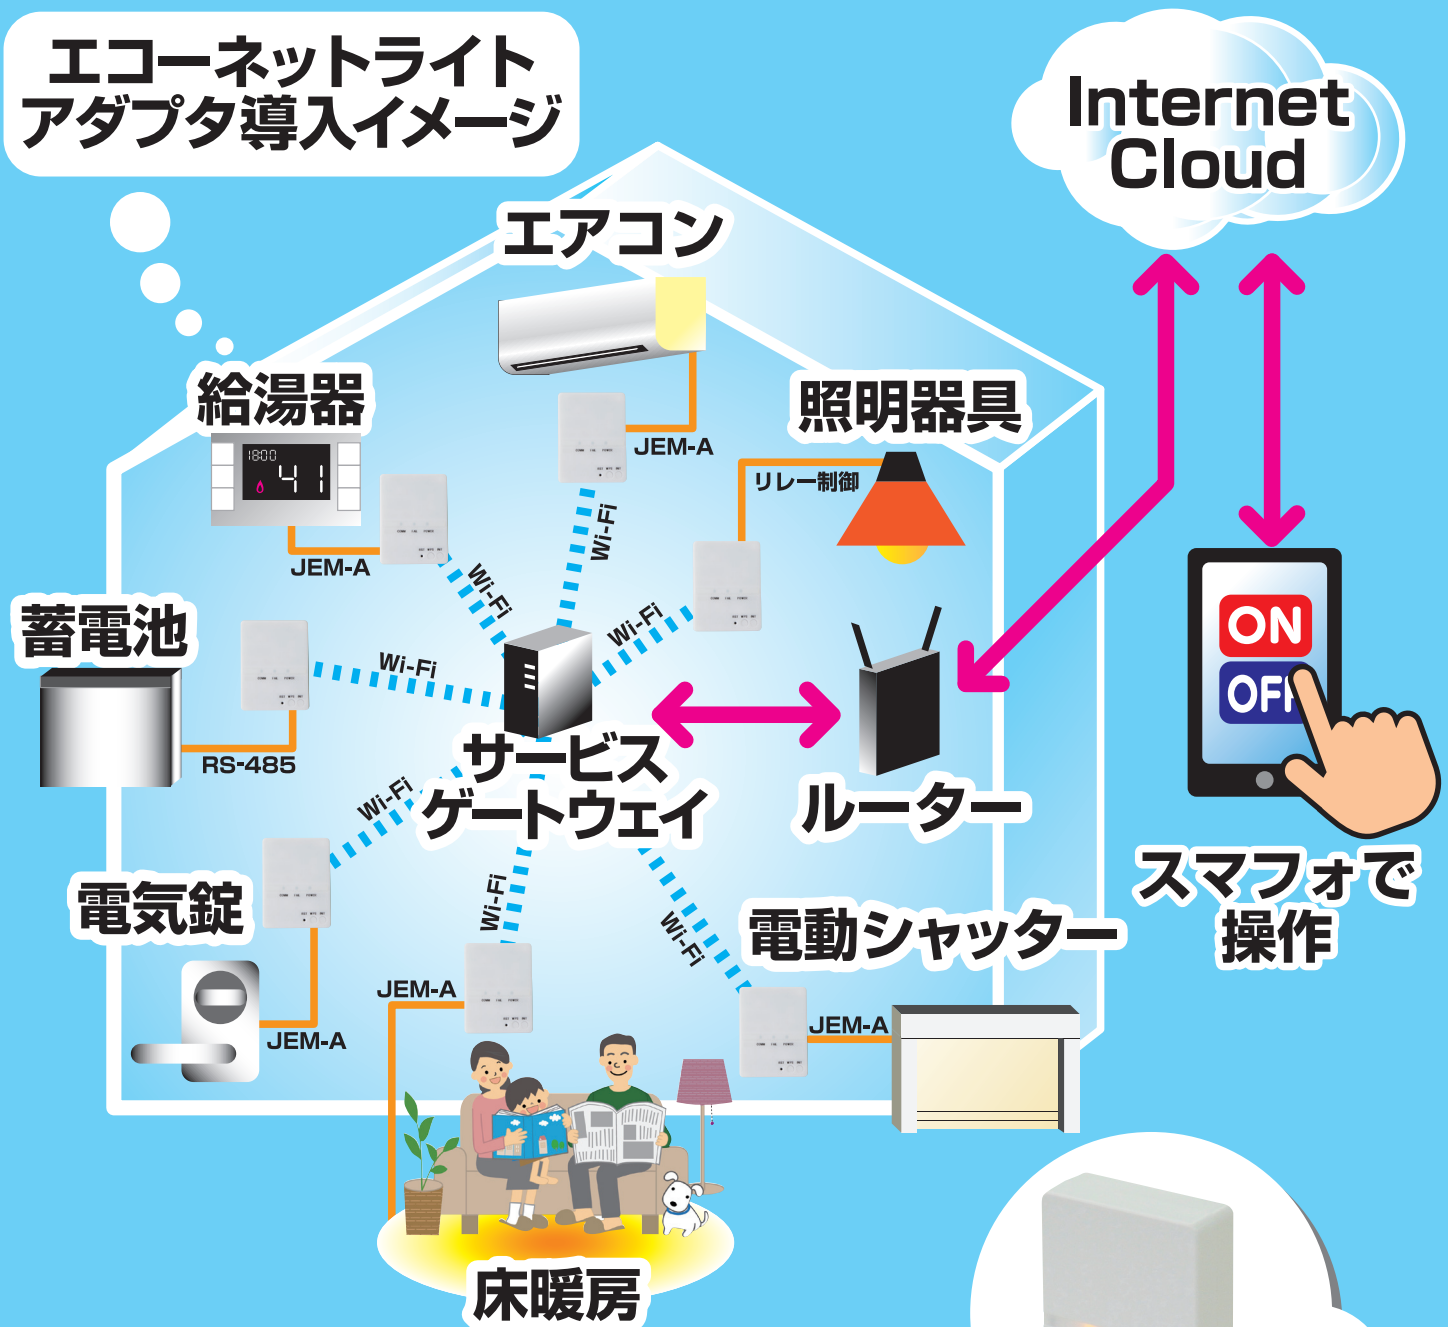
エコーネットライト
アダプタ導入イメージ

Internet
Cloud

エアコン

JEM-A

照明器具

リレー制御

給湯器

1800

41

JEM-A

Wi-Fi

Wi-Fi

Wi-Fi

蓄電池

Wi-Fi

RS-485

サービス
ゲートウェイ

ルーター

ON

OFF

スマフォで
操作

Wi-Fi

電気錠

Wi-Fi

Wi-Fi

電動シャッター

JEM-A

JEM-A

JEM-A

床暖房